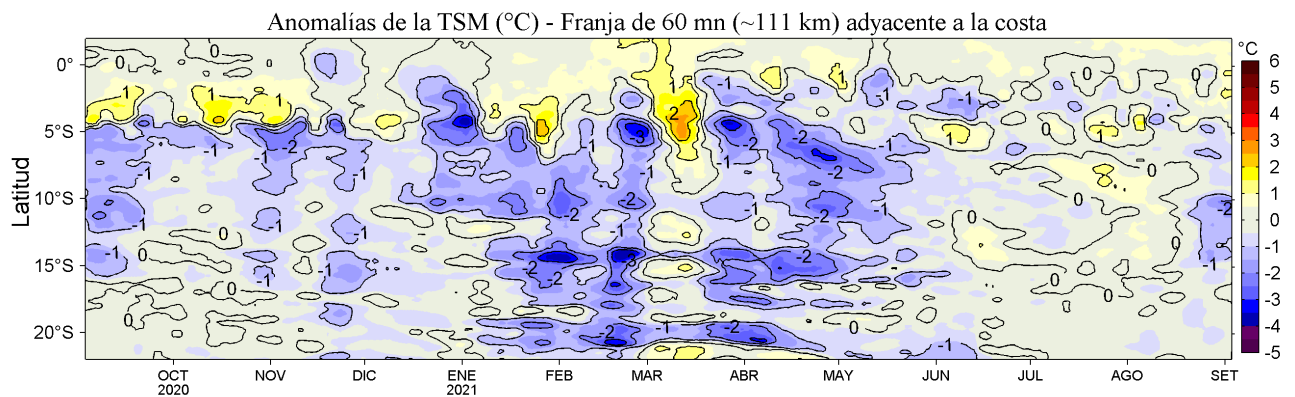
Anomalías de la TSM (°C) - Franja de 60 mn (~111 km) adyacente a la costa

Latitud

0°
5°S
10°S
15°S
20°S

OCT 2020
NOV
DIC
ENE 2021
FEB
MAR
ABR
MAY
JUN
JUL
AGO
SET

°C
6
5
4
3
2
1
0
-1
-2
-3
-4
-5

0
-1
1
-2
-3
2